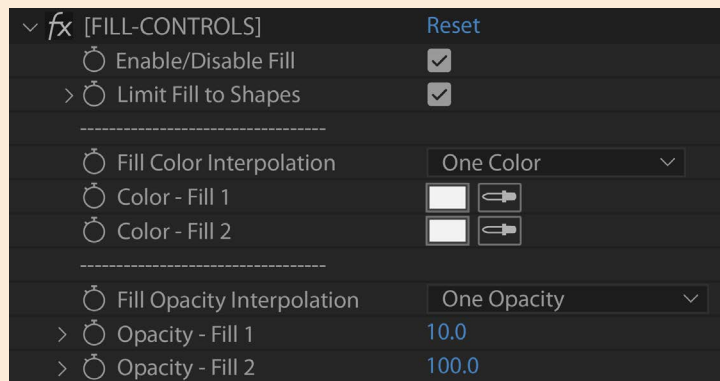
fx [FILL-CONTROLS] Reset
Enable/Disable Fill
Limit Fill to Shapes
---------------------------------
Fill Color Interpolation One Color
Color - Fill 1
Color - Fill 2
---------------------------------
Fill Opacity Interpolation One Opacity
Opacity - Fill 1 10.0
Opacity - Fill 2 100.0